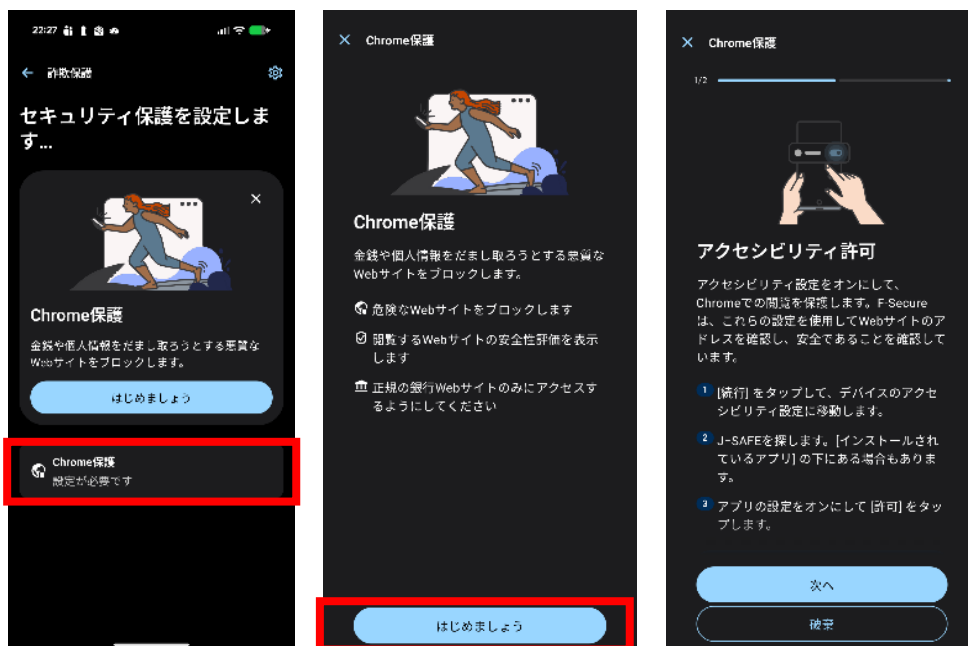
22:27

← 詐欺保護

セキュリティ保護を設定します…

Chrome保護

金銭や個人情報をだまし取ろうとする悪質なWebサイトをブロックします。

はじめましょう

Chrome保護
設定が必要です

× Chrome保護

Chrome保護

金銭や個人情報をだまし取ろうとする悪質なWebサイトをブロックします。

危険なWebサイトをブロックします

閲覧するWebサイトの安全性評価を表示します

正規の銀行Webサイトのみにアクセスするようにしてください

はじめましょう

× Chrome保護

1/2

アクセシビリティ許可

アクセシビリティ設定をオンにして、Chromeでの閲覧を保護します。F-Secureは、これらの設定を使用してWebサイトのアドレスを確認し、安全であることを確認しています。

1 [続行] をタップして、デバイスのアクセシビリティ設定に移動します。

2 J-SAFEを探します。[インストールされているアプリ] の下にある場合もあります。

3 アプリの設定をオンにして [許可] をタップします。

次へ

破棄